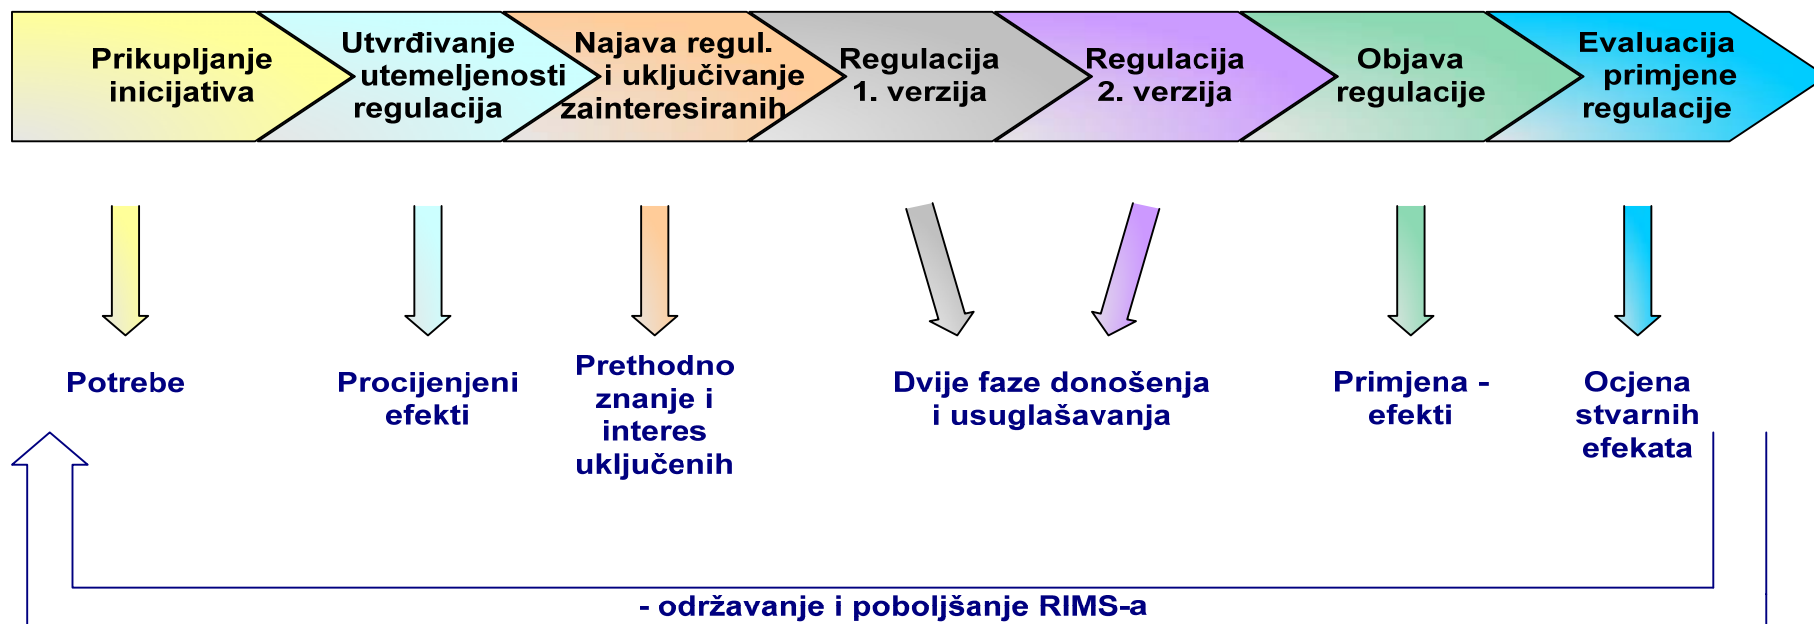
Prikupljanje inicijativa

Utvrđivanje utemeljenosti regulacija

Najava regul. i uključivanje zainteresiranih

Regulacija 1. verzija

Regulacija 2. verzija

Objava regulacije

Evaluacija primjene regulacije

Potrebe

Procijenjeni efekti

Prethodno znanje i interes uključenih

Dvije faze donošenja i usuglašavanja

Primjena - efekti

Ocjena stvarnih efekata

- održavanje i poboljšanje RIMS-a